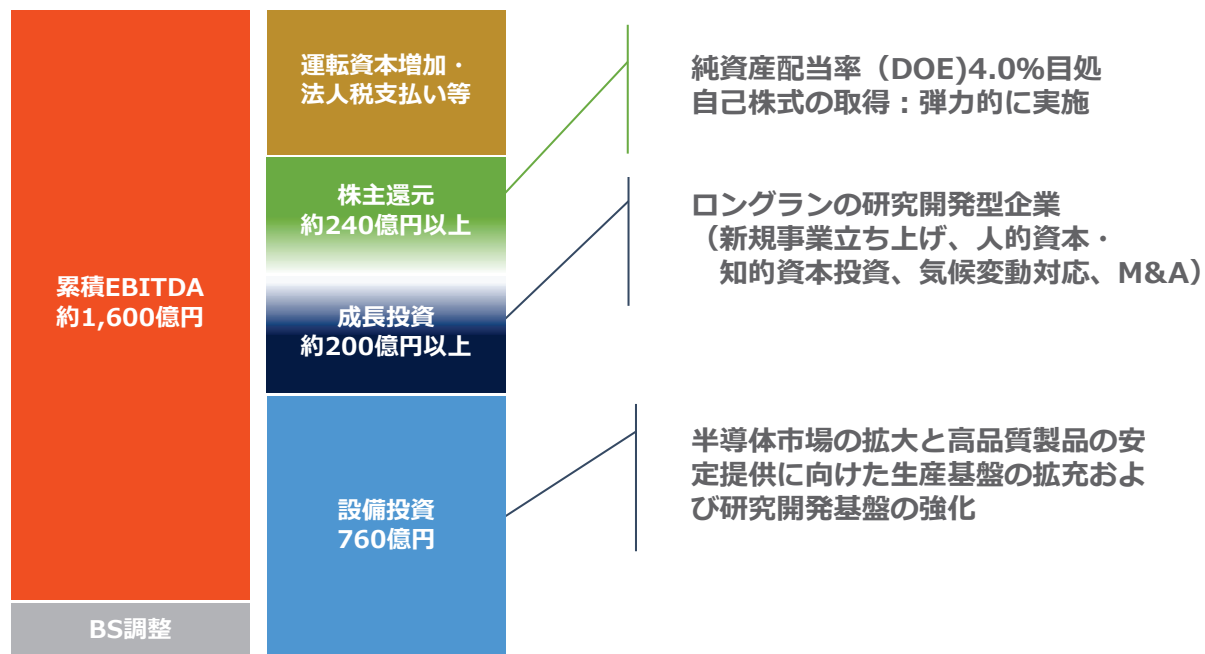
累積EBITDA
約1,600億円

BS調整

運転資本増加・
法人税支払い等

株主還元
約240億円以上

成長投資
約200億円以上

設備投資
760億円

純資産配当率（DOE)4.0%目処
自己株式の取得：弾力的に実施

ロングランの研究開発型企業
（新規事業立ち上げ、人的資本・
知的資本投資、気候変動対応、M&A）

半導体市場の拡大と高品質製品の安定提供に向けた生産基盤の拡充および研究開発基盤の強化